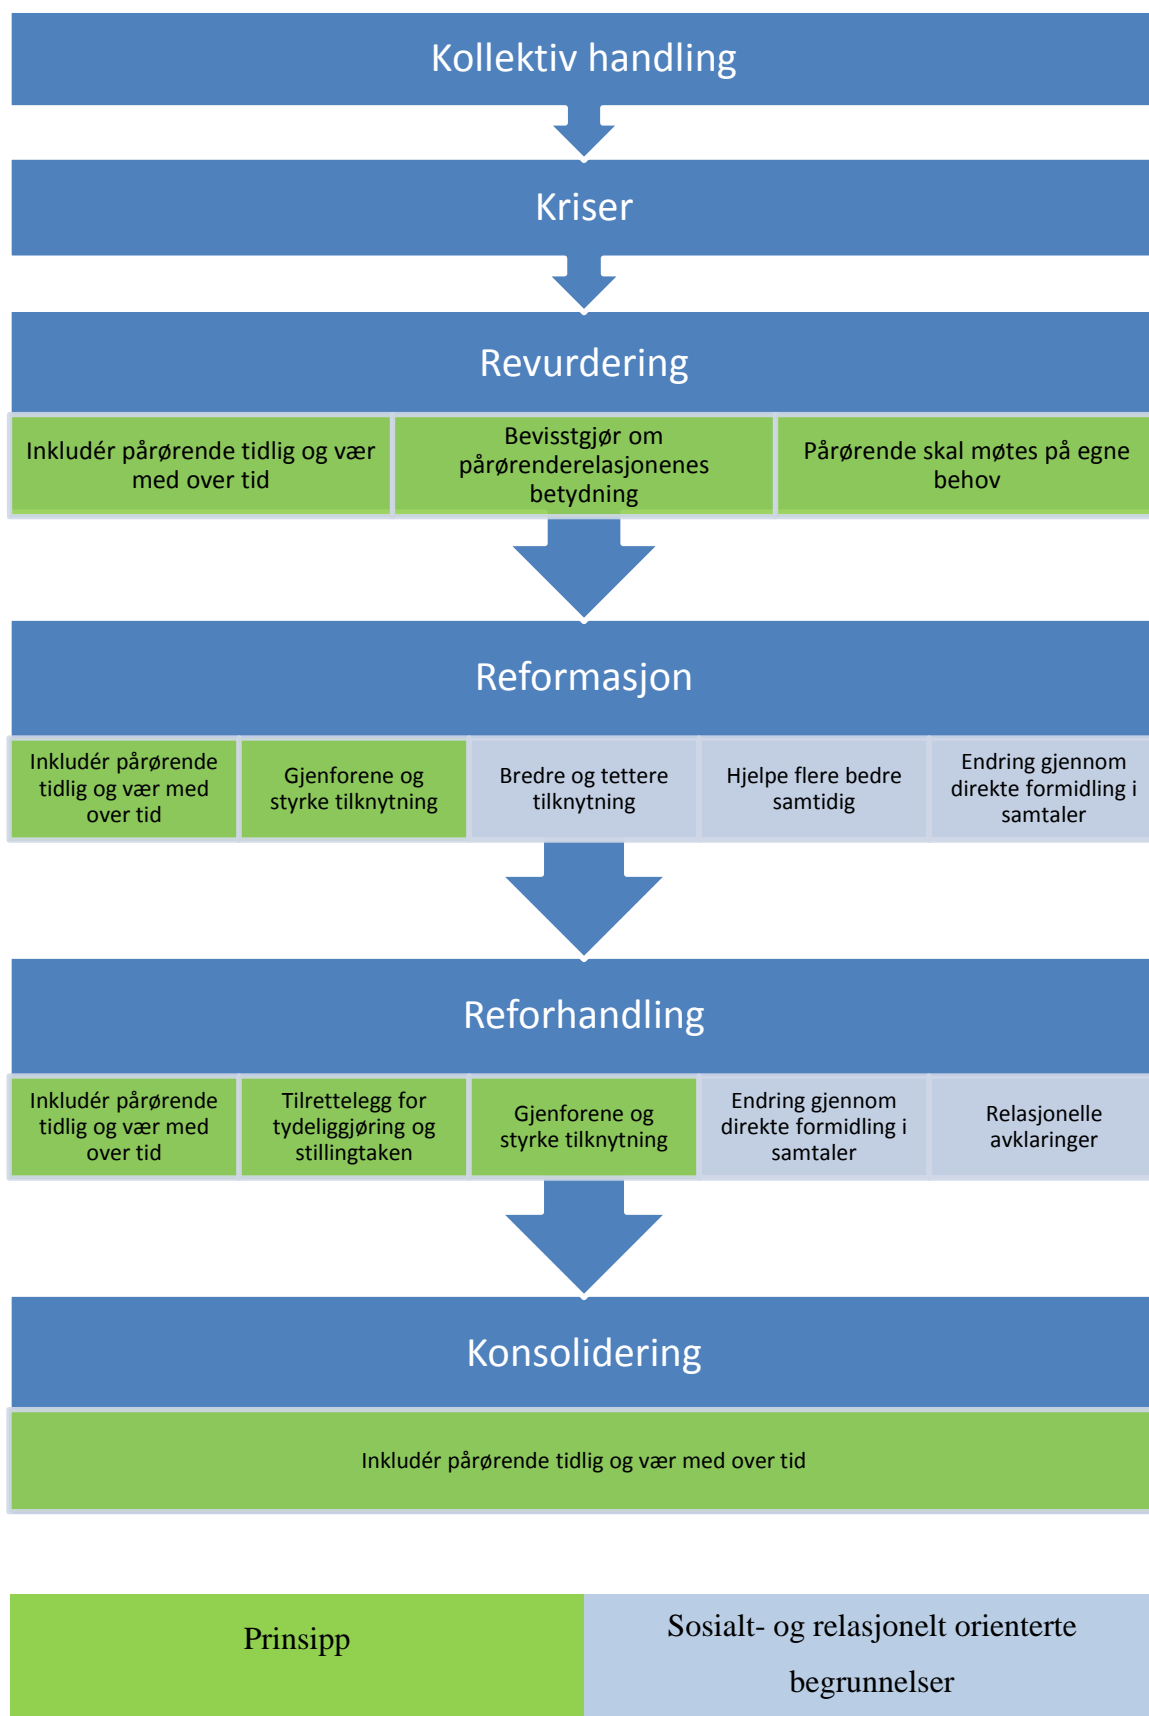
Kollektiv handling

Kriser

Revurdering

Inkludér pårørende tidlig og vær med over tid

Bevisstgjør om pårørenderelasjonenes betydning

Pårørende skal møtes på egne behov

Reformasjon

Inkludér pårørende tidlig og vær med over tid

Gjenforene og styrke tilknytning

Bredre og tettere tilknytning

Hjelpe flere bedre samtidig

Endring gjennom direkte formidling i samtaler

Reforhandling

Inkludér pårørende tidlig og vær med over tid

Tilrettelegg for tydeliggjøring og stillingtaken

Gjenforene og styrke tilknytning

Endring gjennom direkte formidling i samtaler

Relasjonelle avklaringer

Konsolidering

Inkludér pårørende tidlig og vær med over tid

Prinsipp

Sosialt- og relasjonelt orienterte begrunnelser